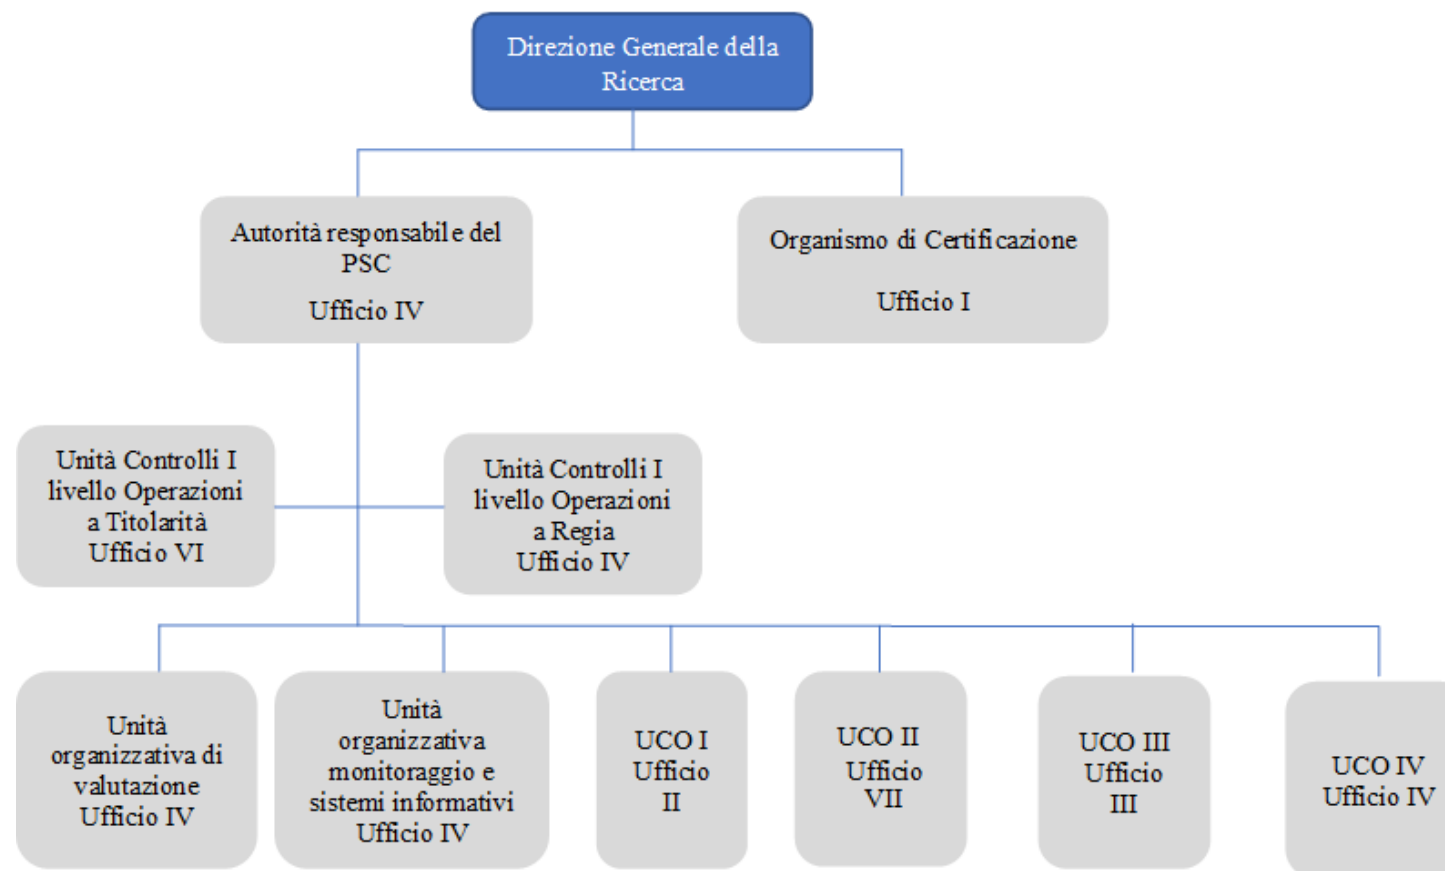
Direzione Generale della Ricerca

Autorità responsabile del PSC
Ufficio IV

Organismo di Certificazione
Ufficio I

Unità Controlli I livello Operazioni a Titolarità Ufficio VI

Unità Controlli I livello Operazioni a Regia Ufficio IV

Unità organizzativa di valutazione Ufficio IV

Unità organizzativa monitoraggio e sistemi informativi Ufficio IV

UCO I Ufficio II

UCO II Ufficio VII

UCO III Ufficio III

UCO IV Ufficio IV